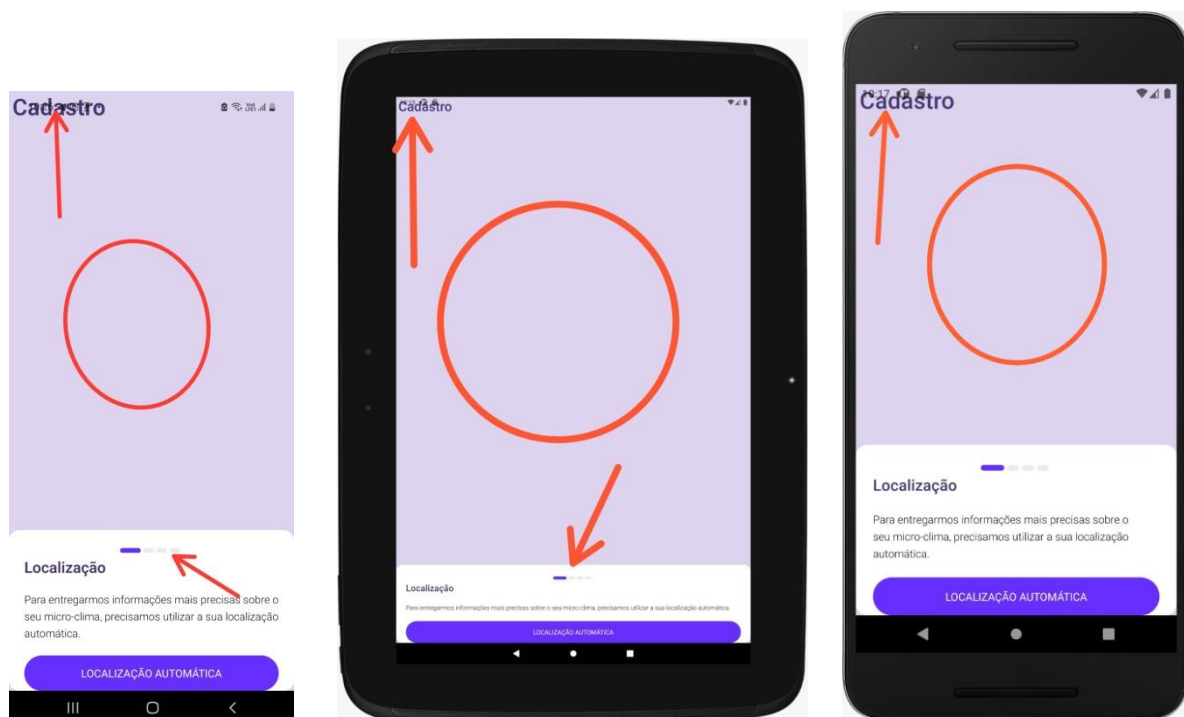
Cadastro

Localização

Para entregarmos informações mais precisas sobre o seu micro-clima, precisamos utilizar a sua localização automática.

LOCALIZAÇÃO AUTOMÁTICA

Cadastro

Localização

Para entregarmos informações mais precisas sobre o seu micro-clima, precisamos utilizar a sua localização automática.

LOCALIZAÇÃO AUTOMÁTICA

10:17

Cadastro

Localização

Para entregarmos informações mais precisas sobre o seu micro-clima, precisamos utilizar a sua localização automática.

LOCALIZAÇÃO AUTOMÁTICA